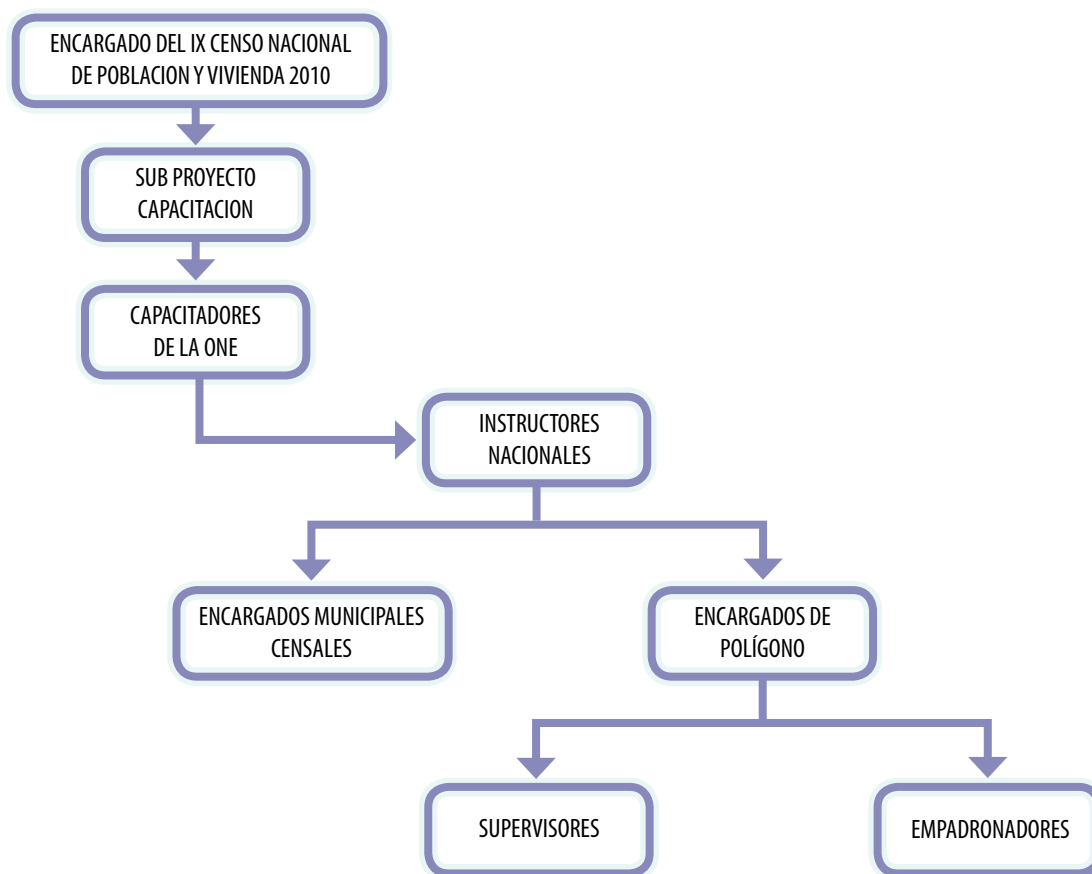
ENCARGADO DEL IX CENSO NACIONAL DE POBLACION Y VIVIENDA 2010

SUB PROYECTO CAPACITACION

CAPACITADORES DE LA ONE

INSTRUCTORES NACIONALES

ENCARGADOS MUNICIPALES CENSALES

ENCARGADOS DE POLÍGONO

SUPERVISORES

EMPADRONADORES